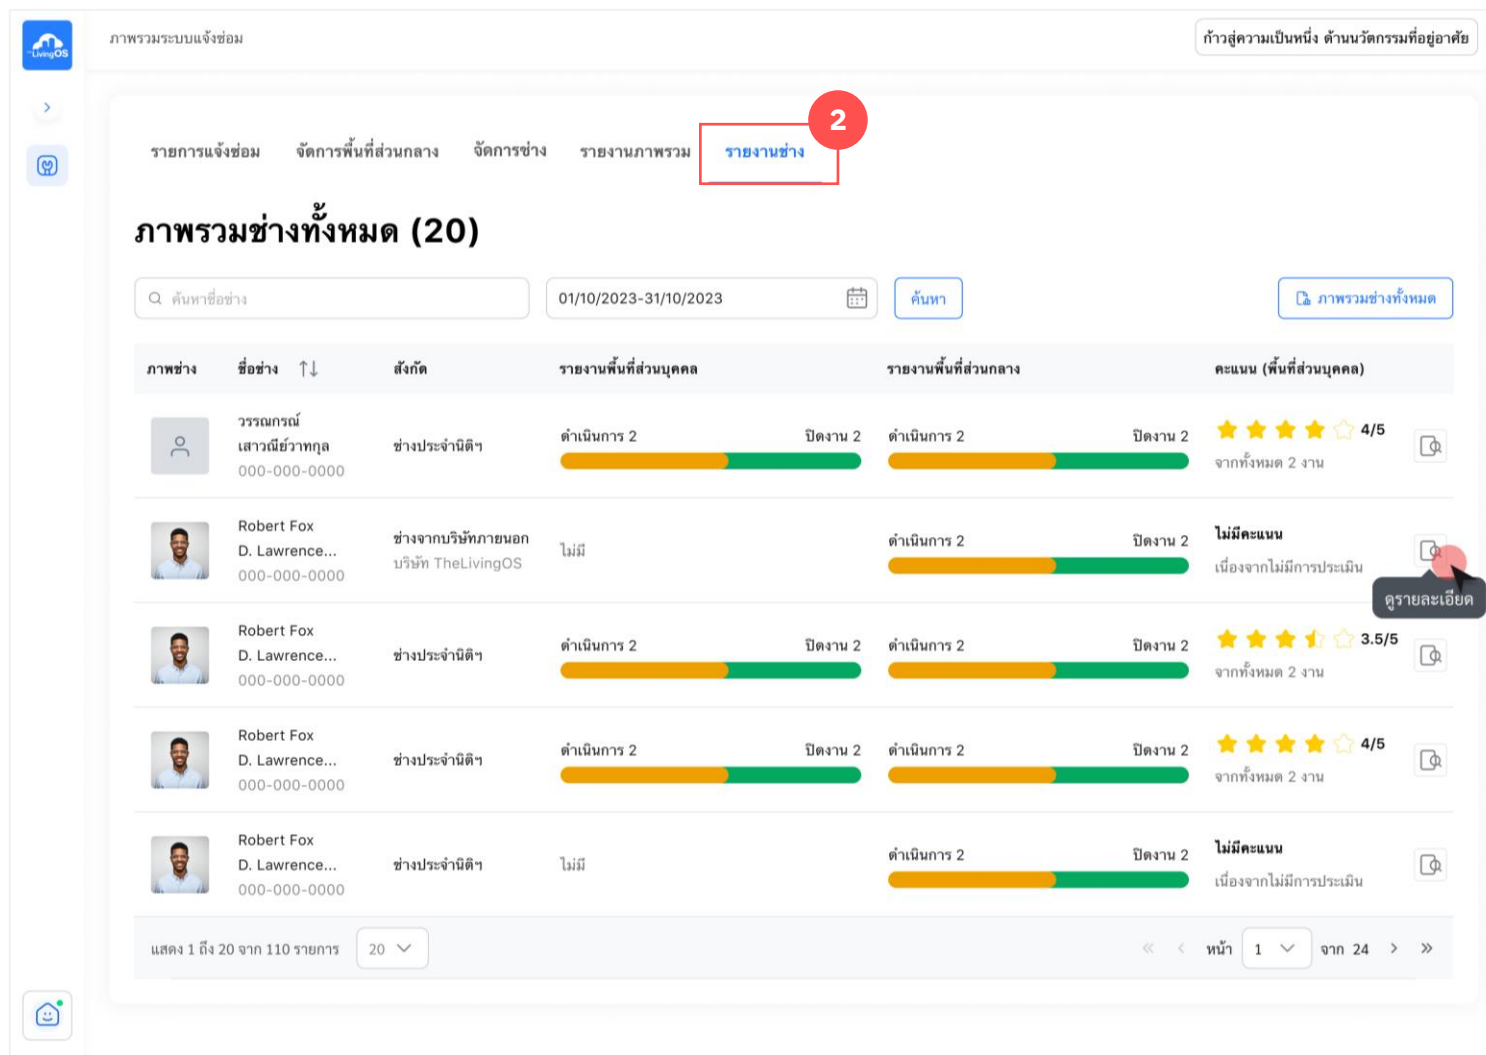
LivingOS

ภาพรวมระบบแจ้งซ่อม

ก้าวสู่ความเป็นหนึ่ง ด้านนวัตกรรมที่อยู่อาศัย

2

รายการแจ้งซ่อม จัดการพื้นที่ส่วนกลาง จัดการช่าง รายงานภาพรวม รายงานช่าง

ภาพรวมช่างทั้งหมด (20)

ค้นหาชื่อช่าง

01/10/2023-31/10/2023

ค้นหา

ภาพรวมช่างทั้งหมด

| ภาพช่าง | ชื่อช่าง | สังกัด | รายงานพื้นที่ส่วนบุคคล | รายงานพื้นที่ส่วนกลาง | คะแนน (พื้นที่ส่วนบุคคล) |
|---|---|---|---|---|---|
| | วรรณกรณ์ เสาวณีย์วาทกุล 000-000-0000 | ช่างประจำนิติฯ | ดำเนินการ 2 ปิดงาน 2 | ดำเนินการ 2 ปิดงาน 2 | 4/5 จากทั้งหมด 2 งาน |
| | Robert Fox D. Lawrence... 000-000-0000 | ช่างจากบริษัทภายนอก บริษัท TheLivingOS | ไม่มี | ดำเนินการ 2 ปิดงาน 2 | ไม่มีคะแนน เนื่องจากไม่มีการประเมิน |
| | Robert Fox D. Lawrence... 000-000-0000 | ช่างประจำนิติฯ | ดำเนินการ 2 ปิดงาน 2 | ดำเนินการ 2 ปิดงาน 2 | 3.5/5 จากทั้งหมด 2 งาน |
| | Robert Fox D. Lawrence... 000-000-0000 | ช่างประจำนิติฯ | ดำเนินการ 2 ปิดงาน 2 | ดำเนินการ 2 ปิดงาน 2 | 4/5 จากทั้งหมด 2 งาน |
| | Robert Fox D. Lawrence... 000-000-0000 | ช่างประจำนิติฯ | ไม่มี | ดำเนินการ 2 ปิดงาน 2 | ไม่มีคะแนน เนื่องจากไม่มีการประเมิน |

ดูรายละเอียด

แสดง 1 ถึง 20 จาก 110 รายการ 20

หน้า 1 จาก 24